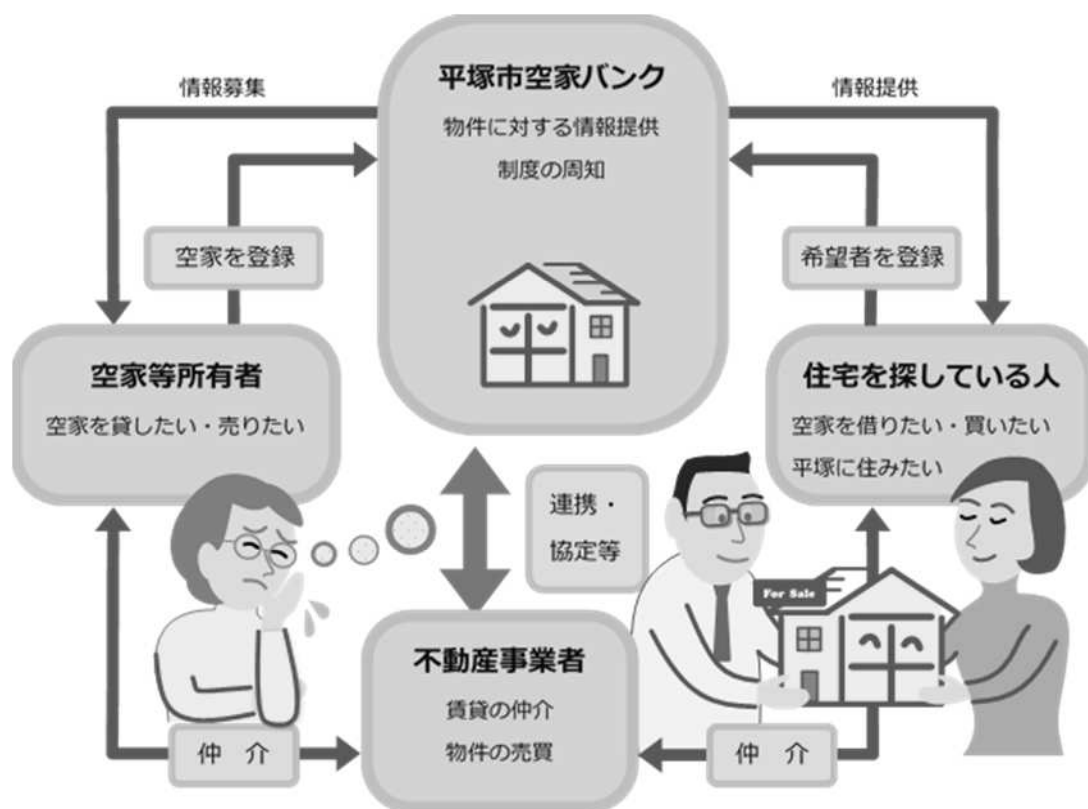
情報募集

平塚市空家バンク
物件に対する情報提供
制度の周知

情報提供

空家を登録

希望者を登録

空家等所有者
空家を貸したい・売りたい

住宅を探している人
空家を借りたい・買いたい
平塚に住みたい

連携・
協定等

For Sale

不動産事業者
賃貸の仲介
物件の売買

仲　介

仲　介